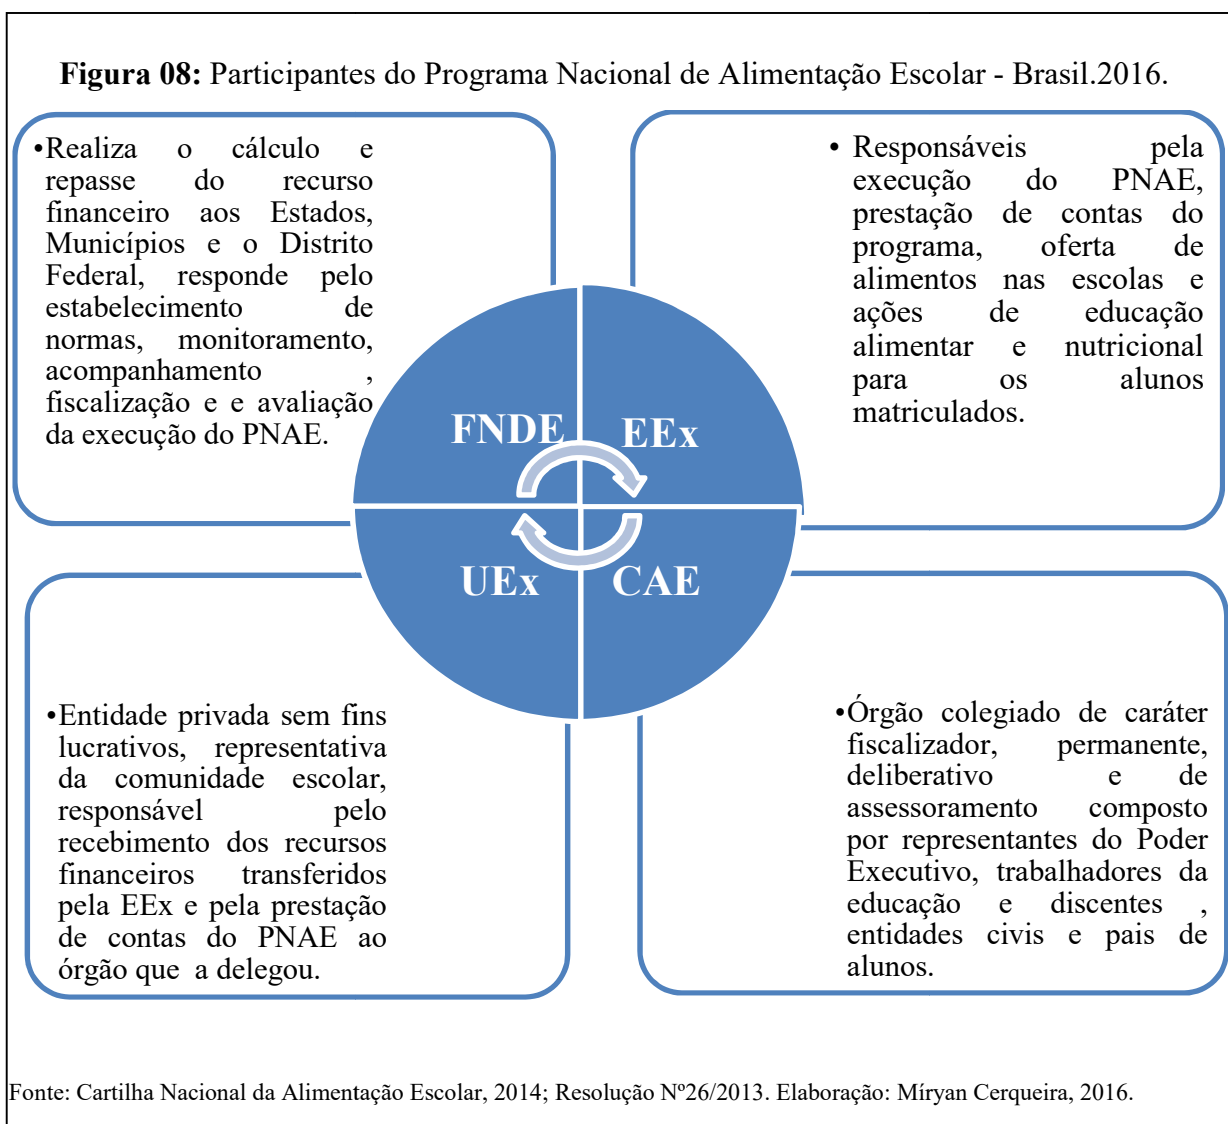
**Figura 08:** Participantes do Programa Nacional de Alimentação Escolar - Brasil.2016.

•Realiza o cálculo e repasse do recurso financeiro aos Estados, Municípios e o Distrito Federal, responde pelo estabelecimento de normas, monitoramento, acompanhamento , fiscalização e e avaliação da execução do PNAE.

• Responsáveis pela execução do PNAE, prestação de contas do programa, oferta de alimentos nas escolas e ações de educação alimentar e nutricional para os alunos matriculados.

FNDE

EEx

UEx

CAE

•Entidade privada sem fins lucrativos, representativa da comunidade escolar, responsável pelo recebimento dos recursos financeiros transferidos pela EEx e pela prestação de contas do PNAE ao órgão que a delegou.

•Órgão colegiado de caráter fiscalizador, permanente, deliberativo e de assessoramento composto por representantes do Poder Executivo, trabalhadores da educação e discentes , entidades civis e pais de alunos.

Fonte: Cartilha Nacional da Alimentação Escolar, 2014; Resolução Nº26/2013. Elaboração: Míryan Cerqueira, 2016.